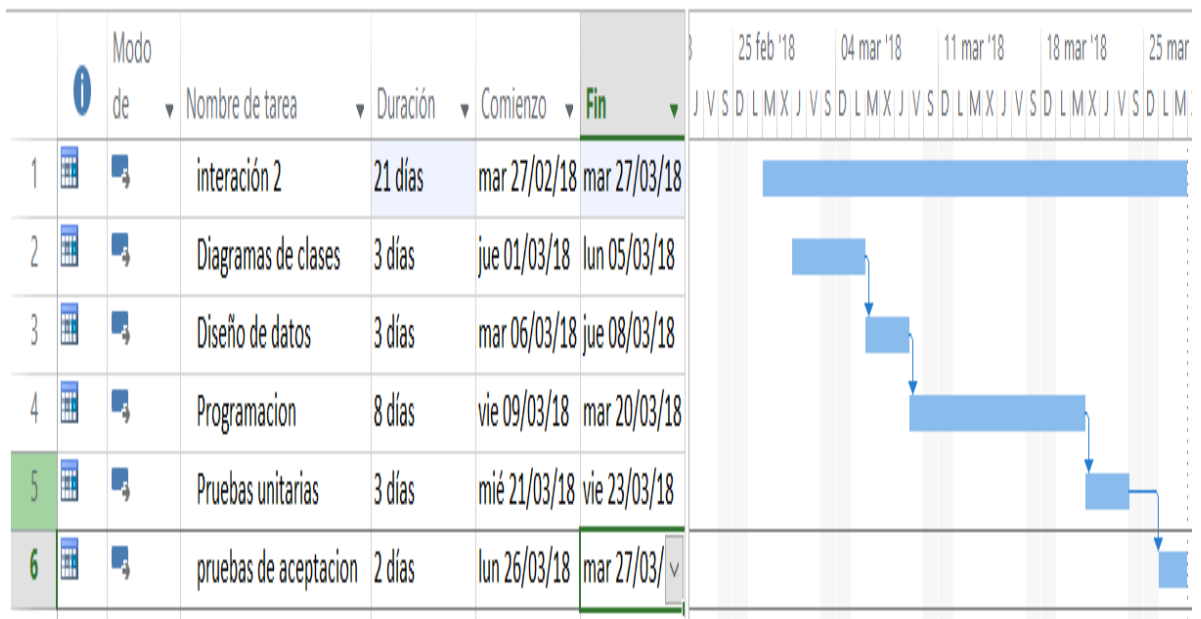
| | | Modo de | Nombre de tarea | Duración | Comienzo | Fin |
|---|---|---|---|---|---|---|
| 1 | | | interación 2 | 21 días | mar 27/02/18 | mar 27/03/18 |
| 2 | | | Diagramas de clases | 3 días | jue 01/03/18 | lun 05/03/18 |
| 3 | | | Diseño de datos | 3 días | mar 06/03/18 | jue 08/03/18 |
| 4 | | | Programacion | 8 días | vie 09/03/18 | mar 20/03/18 |
| 5 | | | Pruebas unitarias | 3 días | mié 21/03/18 | vie 23/03/18 |
| 6 | | | pruebas de aceptacion | 2 días | lun 26/03/18 | mar 27/03/ |

25 feb '18 04 mar '18 11 mar '18 18 mar '18 25 m
J V S D L M X J V S D L M X J V S D L M X J V S D L M X J V S D L M